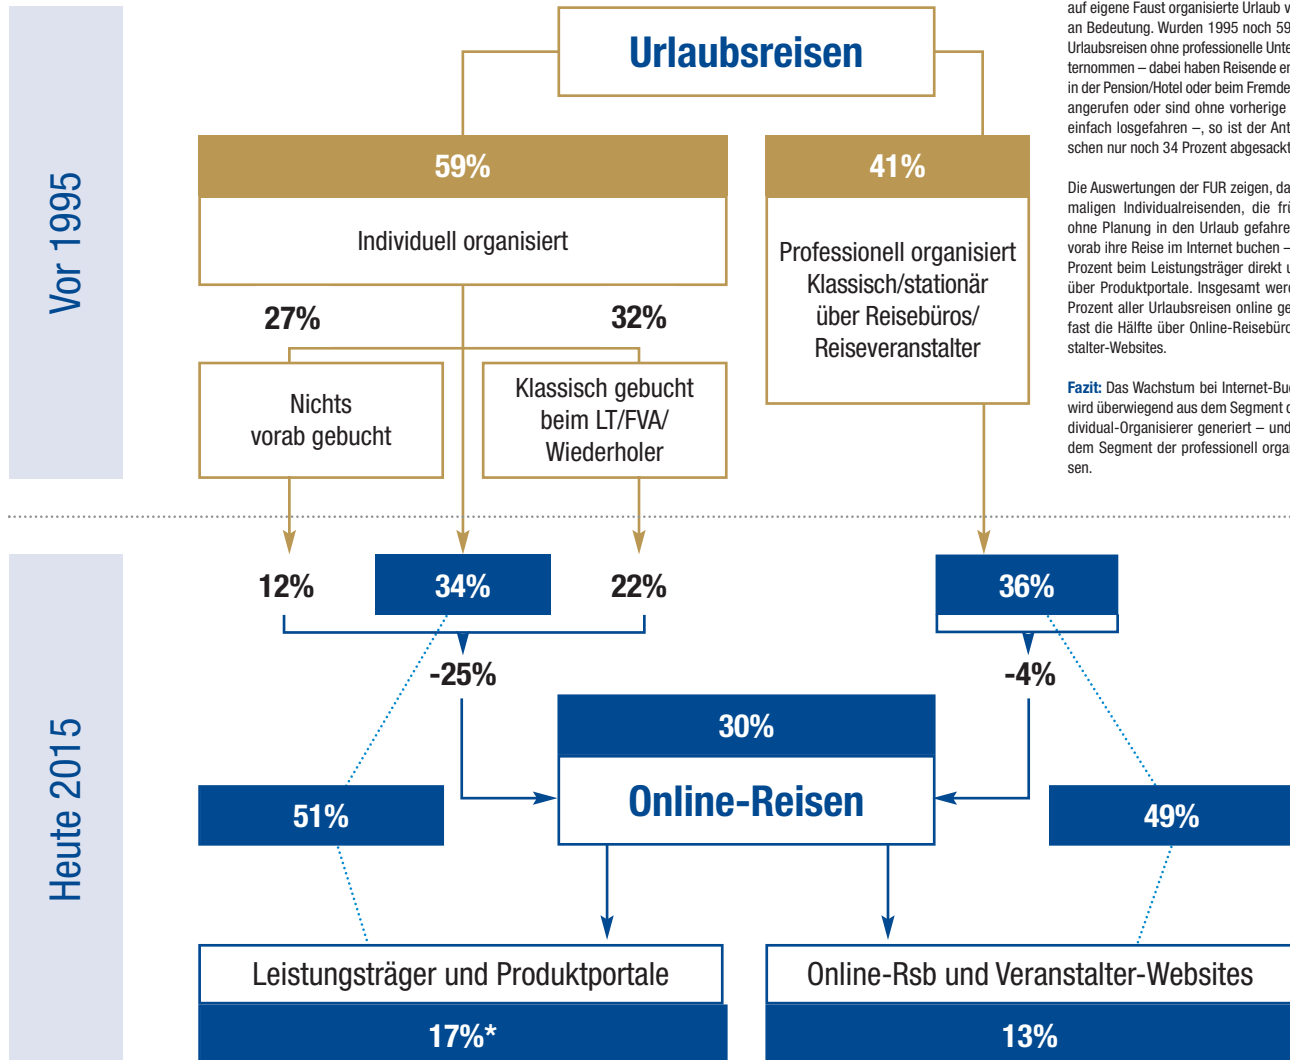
Vor 1995

Urlaubsreisen

59%

Individuell organisiert

41%

Professionell organisiert Klassisch/stationär über Reisebüros/ Reiseveranstalter

27%

32%

Nichts vorab gebucht

Klassisch gebucht beim LT/FVA/ Wiederholer

auf eigene Faust organisierte Urlaub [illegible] an Bedeutung. Wurden 1995 noch 59 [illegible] Urlaubsreisen ohne professionelle Unte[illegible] ternommen – dabei haben Reisende e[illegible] in der Pension/Hotel oder beim Fremde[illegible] angerufen oder sind ohne vorherige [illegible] einfach losgefahren –, so ist der Ant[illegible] schen nur noch 34 Prozent abgesackt

Die Auswertungen der FUR zeigen, da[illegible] maligen Individualreisenden, die fr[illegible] ohne Planung in den Urlaub gefahre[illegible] vorab ihre Reise im Internet buchen –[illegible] Prozent beim Leistungsträger direkt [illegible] über Produktportale. Insgesamt wer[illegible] Prozent aller Urlaubsreisen online ge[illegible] fast die Hälfte über Online-Reisebür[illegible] stalter-Websites.

Fazit: Das Wachstum bei Internet-Bu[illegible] wird überwiegend aus dem Segment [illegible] dividual-Organisierer generiert – und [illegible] dem Segment der professionell orga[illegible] sen.

Heute 2015

12%

34%

22%

36%

-25%

-4%

30%

Online-Reisen

51%

49%

Leistungsträger und Produktportale

17%*

Online-Rsb und Veranstalter-Websites

13%